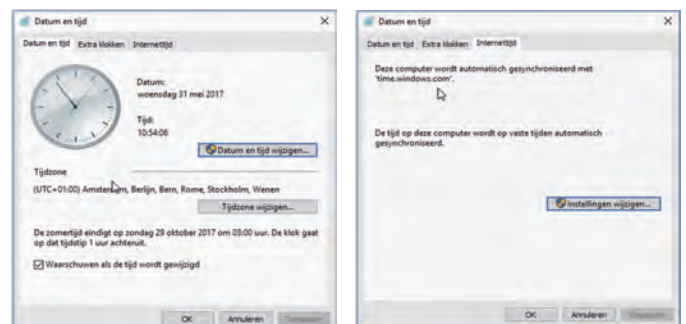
Datum en tijd

Datum en tijd | Extra klokken | Internettijd

Datum:
woensdag 31 mei 2017

Tijd:
10:54:06

Datum en tijd wijzigen...

Tijdzone

(UTC+01:00) Amsterdam, Berlijn, Bern, Rome, Stockholm, Wenen

Tijdzone wijzigen...

De zomertijd eindigt op zondag 29 oktober 2017 om 03:00 uur. De klok gaat op dat tijdstip 1 uur achteruit.

Waarschuwen als de tijd wordt gewijzigd

OK | Annuleren | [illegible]

Datum en tijd

Datum en tijd | Extra klokken | Internettijd

Deze computer wordt automatisch gesynchroniseerd met 'time.windows.com'.

De tijd op deze computer wordt op vaste tijden automatisch gesynchroniseerd.

Instellingen wijzigen...

OK | Annuleren | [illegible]